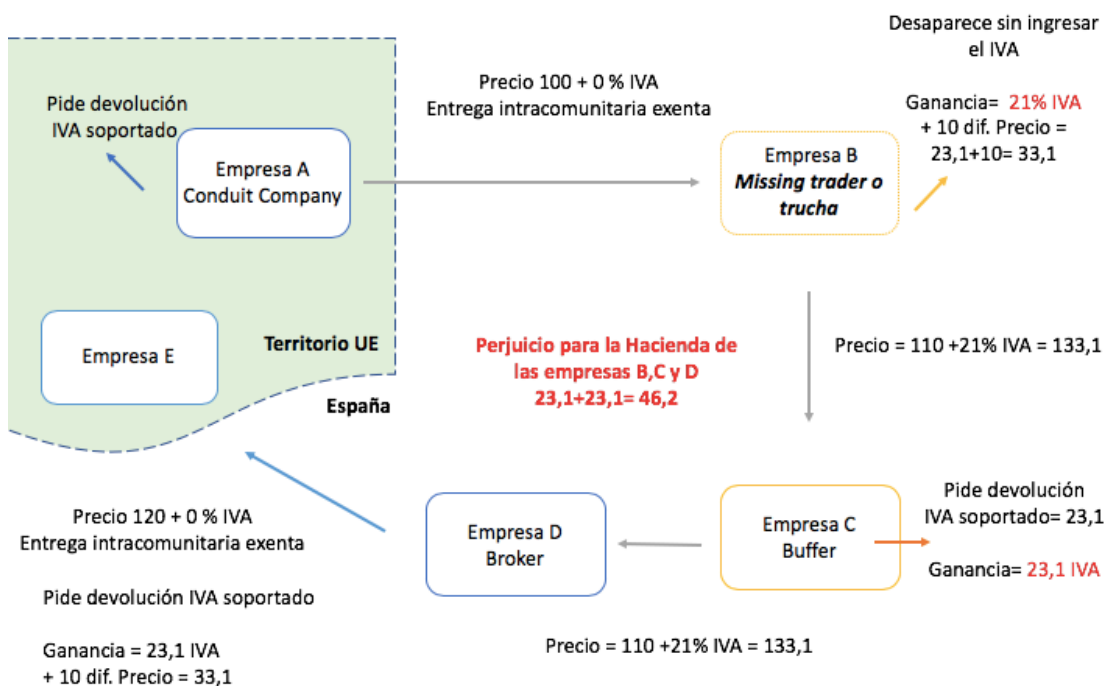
Pide devolución IVA soportado

Empresa A
Conduit Company

Precio 100 + 0 % IVA
Entrega intracomunitaria exenta

Desaparece sin ingresar el IVA

Ganancia= 21% IVA + 10 dif. Precio = 23,1+10= 33,1

Empresa B
Missing trader o trucha

Empresa E

Territorio UE

España

Perjuicio para la Hacienda de las empresas B,C y D
23,1+23,1= 46,2

Precio = 110 +21% IVA = 133,1

Precio 120 + 0 % IVA
Entrega intracomunitaria exenta

Empresa D
Broker

Empresa C
Buffer

Pide devolución IVA soportado= 23,1

Ganancia= 23,1 IVA

Pide devolución IVA soportado

Ganancia = 23,1 IVA
+ 10 dif. Precio = 33,1

Precio = 110 +21% IVA = 133,1